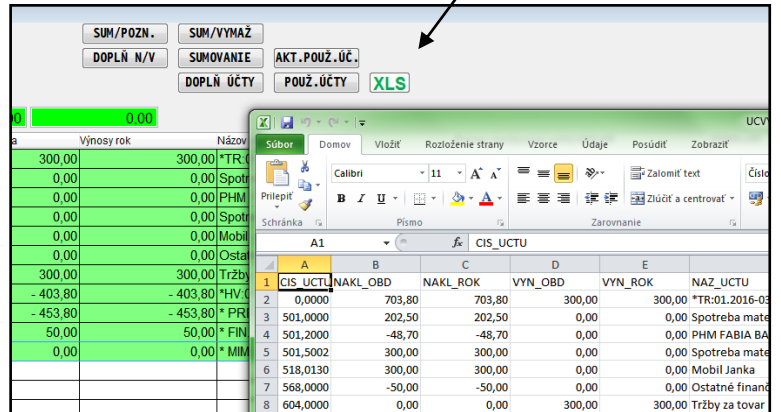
SUM/POZN.
SUM/VYMAŽ
DOPLŇ N/V
SUMOVANIE
AKT.POUŽ.ÚČ.
DOPLŇ ÚČTY
POUŽ.ÚČTY
XLS

00
0.00

a
Výnosy rok
Názov

| a | Výnosy rok | Názov |
|---|---|---|
| 300,00 | 300,00 | *TR:( |
| 0,00 | 0,00 | Spotr |
| 0,00 | 0,00 | PHM |
| 0,00 | 0,00 | Spotr |
| 0,00 | 0,00 | Mobil |
| 0,00 | 0,00 | Ostat |
| 300,00 | 300,00 | Tržby |
| - 403,80 | - 403,80 | *HV:( |
| - 453,80 | - 453,80 | * PRI |
| 50,00 | 50,00 | * FIN |
| 0,00 | 0,00 | * MIM |

UCV
Súbor
Domov
Vložiť
Rozloženie strany
Vzorce
Údaje
Posúdiť
Zobraziť
Prilepiť
Schránka
Calibri
11
B
I
U
Písmo
Zalomiť text
Zlúčiť a centrovať
Zarovnanie
Číslo
A1
$f_x$
CIS_UCTU

| | A | B | C | D | E | F |
|---|---|---|---|---|---|---|
| 1 | CIS_UCTU | NAKL_OBD | NAKL_ROK | VYN_OBD | VYN_ROK | NAZ_UCTU |
| 2 | 0,0000 | 703,80 | 703,80 | 300,00 | 300,00 | *TR:01.2016-03 |
| 3 | 501,0000 | 202,50 | 202,50 | 0,00 | 0,00 | Spotreba mate |
| 4 | 501,2000 | -48,70 | -48,70 | 0,00 | 0,00 | PHM FABIA BA |
| 5 | 501,5002 | 300,00 | 300,00 | 0,00 | 0,00 | Spotreba mate |
| 6 | 518,0130 | 300,00 | 300,00 | 0,00 | 0,00 | Mobil Janka |
| 7 | 568,0000 | -50,00 | -50,00 | 0,00 | 0,00 | Ostatné finanč |
| 8 | 604,0000 | 0,00 | 0,00 | 300,00 | 300,00 | Tržby za tovar |